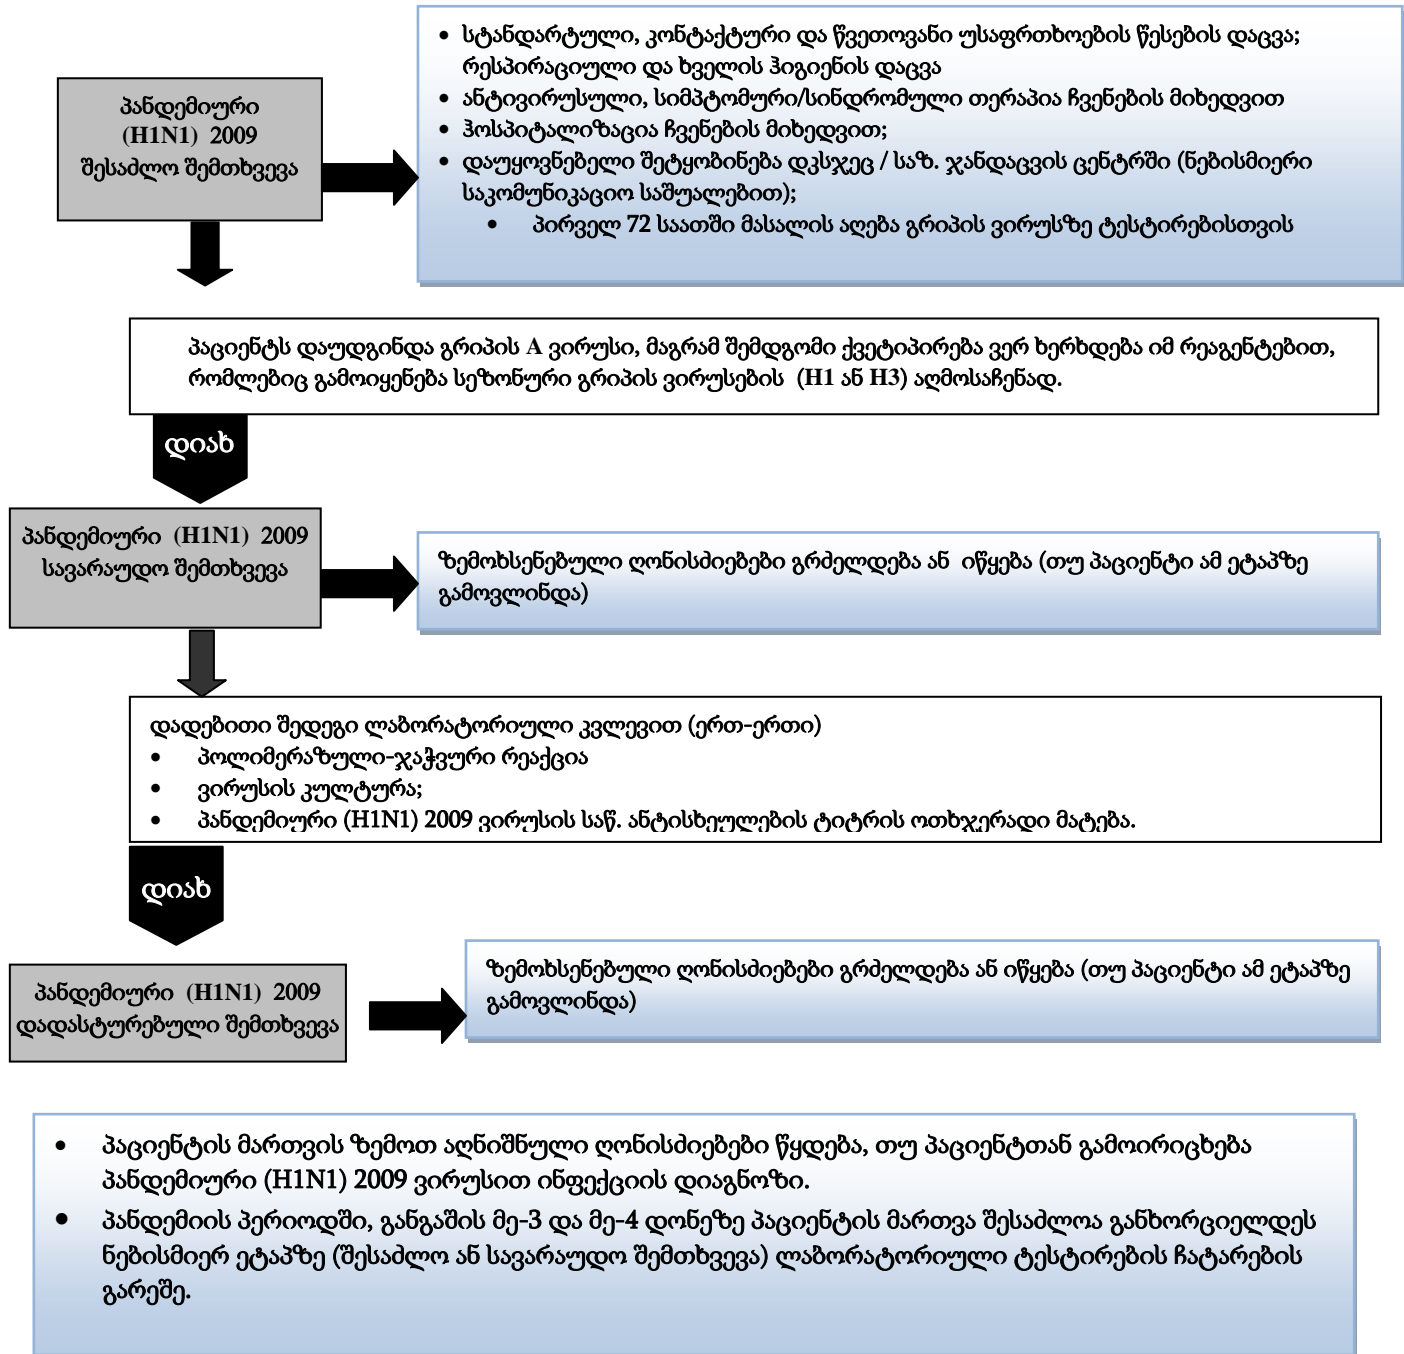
პანდემიური (H1N1) 2009 შესაძლო შემთხვევა

- სტანდარტული, კონტაქტური და წვეთოვანი უსაფრთხოების წესების დაცვა; რესპირაციული და ხელის ჰიგიენის დაცვა
- ანტივირუსული, სიმპტომური/სინდრომული თერაპია ჩვენების მიხედვით
- ჰოსპიტალიზაცია ჩვენების მიხედვით;
- დაუყოვნებელი შეტყობინება დკსჯეც / საზ. ჯანდაცვის ცენტრში (ნებისმიერი საკომუნიკაციო საშუალებით);
  - პირველ 72 საათში მასალის აღება გრიპის ვირუსზე ტესტირებისთვის

პაციენტს დაუდგინდა გრიპის A ვირუსი, მაგრამ შემდგომი ქვეტიპირება ვერ ხერხდება იმ რეაგენტებით, რომლებიც გამოიყენება სეზონური გრიპის ვირუსების (H1 ან H3) აღმოსაჩენად.

დიახ

პანდემიური (H1N1) 2009 სავარაუდო შემთხვევა

ზემოხსენებული ღონისძიებები გრძელდება ან იწყება (თუ პაციენტი ამ ეტაპზე გამოვლინდა)

დადებითი შედეგი ლაბორატორიული კვლევით (ერთ-ერთი)
- პოლიმერაზული-ჯაჭვური რეაქცია
- ვირუსის კულტურა;
- პანდემიური (H1N1) 2009 ვირუსის საწ. ანტისხეულების ტიტრის ოთხჯერადი მატება.

დიახ

პანდემიური (H1N1) 2009 დადასტურებული შემთხვევა

ზემოხსენებული ღონისძიებები გრძელდება ან იწყება (თუ პაციენტი ამ ეტაპზე გამოვლინდა)

- პაციენტის მართვის ზემოთ აღნიშნული ღონისძიებები წყდება, თუ პაციენტთან გამოირიცხება პანდემიური (H1N1) 2009 ვირუსით ინფექციის დიაგნოზი.
- პანდემიის პერიოდში, განგაშის მე-3 და მე-4 დონეზე პაციენტის მართვა შესაძლოა განხორციელდეს ნებისმიერ ეტაპზე (შესაძლო ან სავარაუდო შემთხვევა) ლაბორატორიული ტესტირების ჩატარების გარეშე.